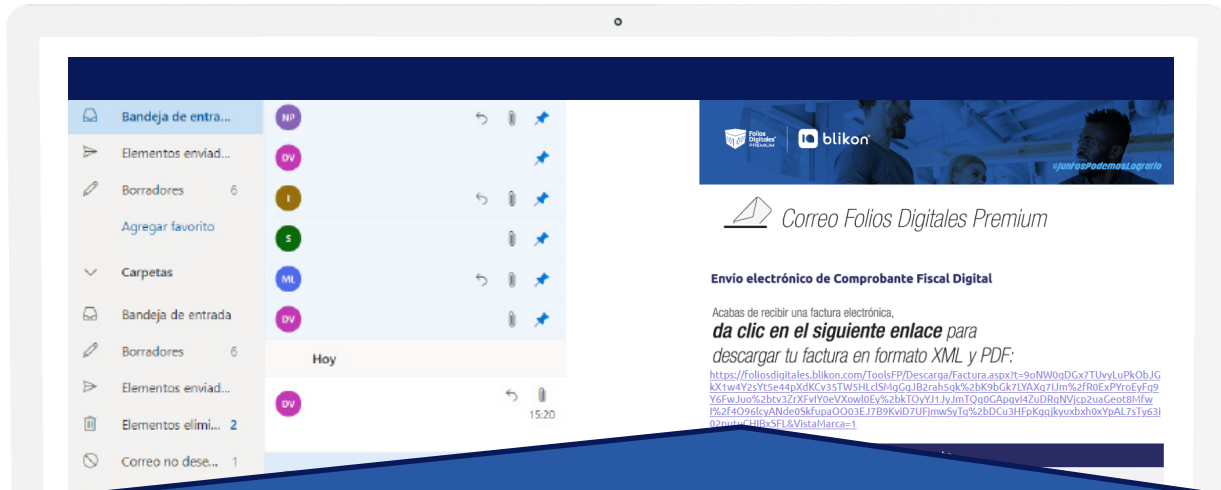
Bandeja de entra...
Elementos enviad...
Borradores 6
Agregar favorito
Carpetas
Bandeja de entrada
Borradores 6
Elementos enviad...
Elementos elimi... 2
Correo no dese... 1

NP
DV
I
S
ML
DV
Hoy
DV
15:20

Folios Digitales PREMIUM
blikon
#JuntosPodemosLograrlo

Correo Folios Digitales Premium

Envío electrónico de Comprobante Fiscal Digital

Acabas de recibir una factura electrónica,
da clic en el siguiente enlace para
descargar tu factura en formato XML y PDF:

https://foliosdigitales.blikon.com/ToolsFP/Descarga/Factura.aspx?t=9oNW0qDGx7TUvyLuPkObJGkX1w4Y2sYtSe44pXdKCv3STW5HLclSMqGqJB2rah5qk%2bK9bGk7LYAXq7lJm%2fR0ExPYroEyFq9Y6FwJuo%2btv3ZrXFvlY0eVXowl0Ey%2bkTOyYJ1JyJmTQq0GApqvl4ZuDRqNVjcp2uaGeot8Mfwl%2f4O96IcyANde0SkfupaOO03EJ7B9KviD7UFjmwSyTq%2bDCu3HFpKqqjkyuxbxh0xYpAL7sTy63i02putvCHJBxSFL&VistaMarca=1